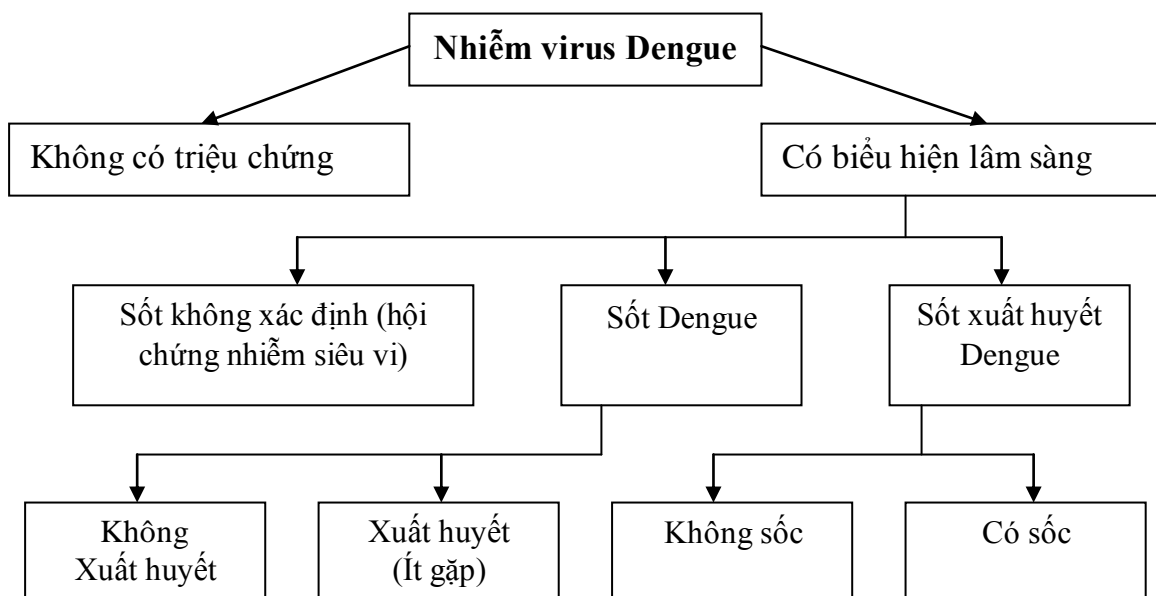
**Nhiễm virus Dengue**

Không có triệu chứng

Có biểu hiện lâm sàng

Sốt không xác định (hội chứng nhiễm siêu vi)

Sốt Dengue

Sốt xuất huyết Dengue

Không Xuất huyết

Xuất huyết (Ít gặp)

Không sốc

Có sốc